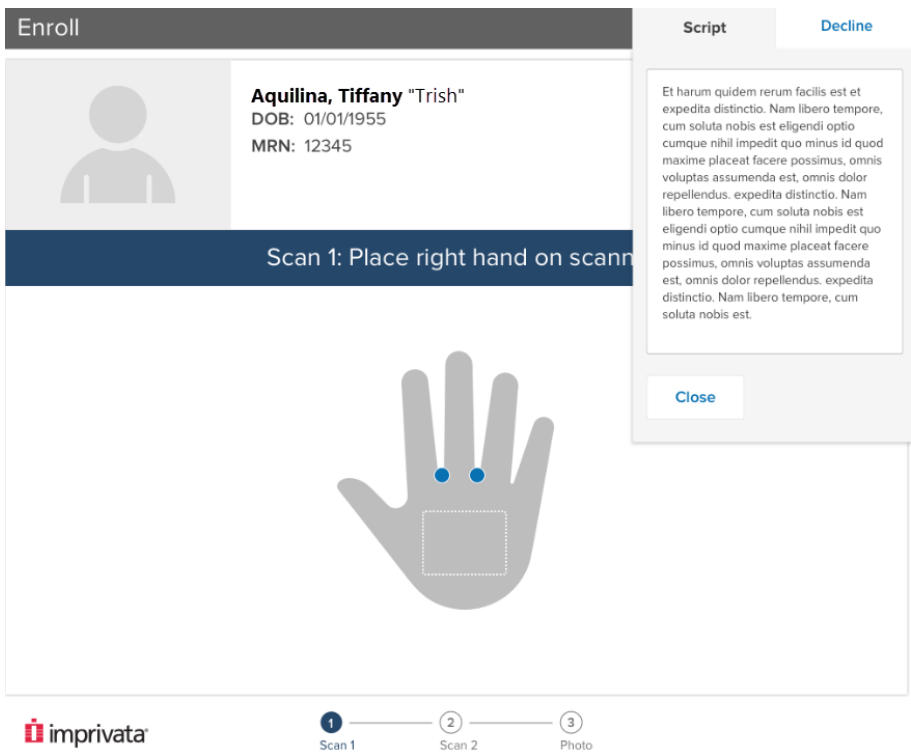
Enroll

Aquilina, Tiffany "Trish"
DOB: 01/01/1955
MRN: 12345

Scan 1: Place right hand on scann

Script

Decline

Et harum quidem rerum facilis est et expedita distinctio. Nam libero tempore, cum soluta nobis est eligendi optio cumque nihil impedit quo minus id quod maxime placeat facere possimus, omnis voluptas assumenda est, omnis dolor repellendus. expedita distinctio. Nam libero tempore, cum soluta nobis est eligendi optio cumque nihil impedit quo minus id quod maxime placeat facere possimus, omnis voluptas assumenda est, omnis dolor repellendus. expedita distinctio. Nam libero tempore, cum soluta nobis est.

Close

imprivata

1 Scan 1
2 Scan 2
3 Photo